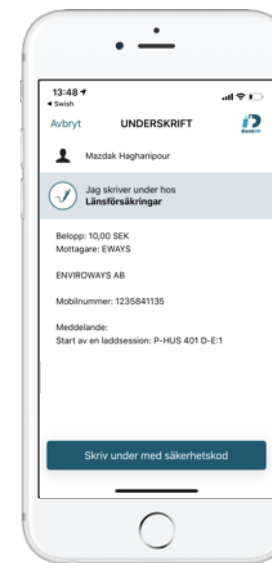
13:48
◂ Swish

Avbryt UNDERSKRIFT

Mazdak Haghanipour

Jag skriver under hos
Länsförsäkringar

Belopp: 10,00 SEK
Mottagare: EWAYS

ENVIROWAYS AB

Mobilnummer: 1235841135

Meddelande:
Start av en laddsession: P-HUS 401 D-E:1

Skriv under med säkerhetskod